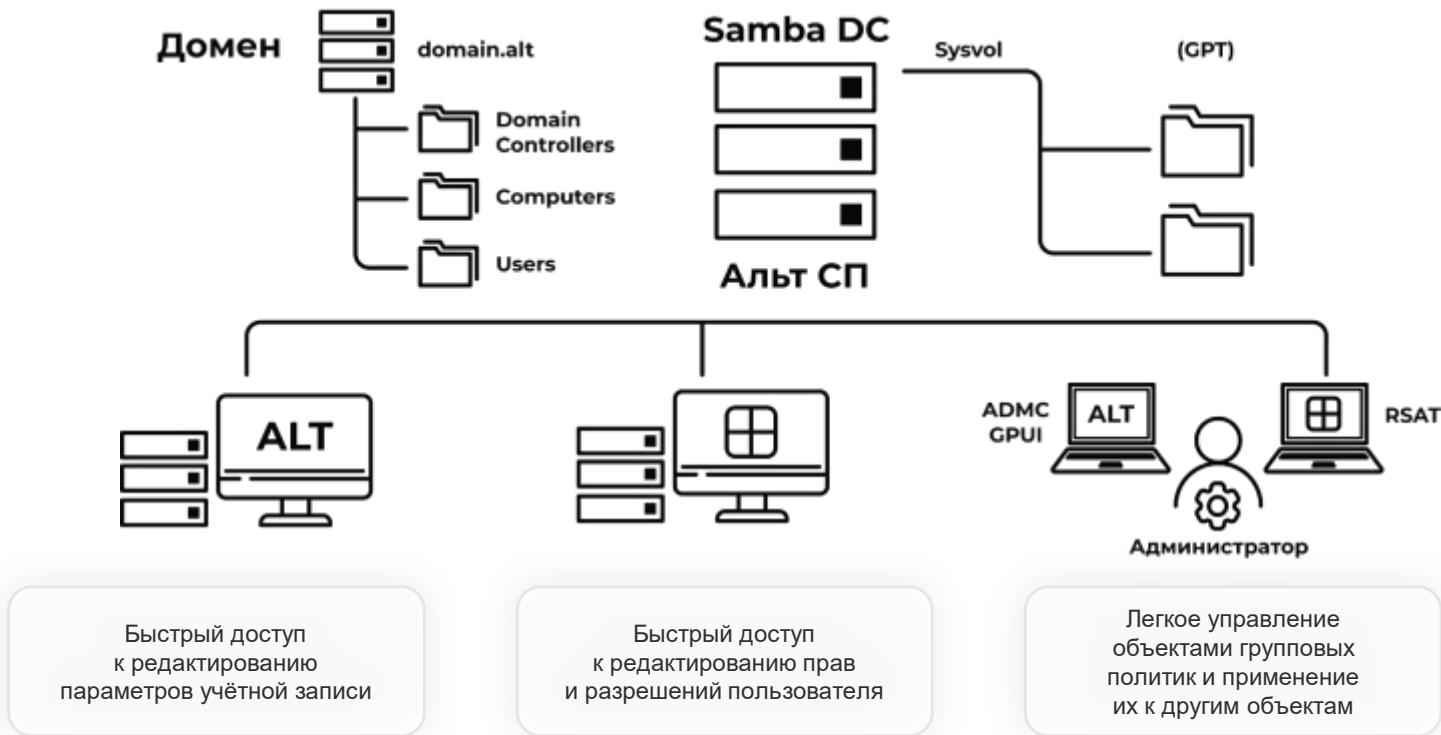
Домен

domain.alt

Domain Controllers

Computers

Users

Samba DC

Sysvol

(GPT)

Альт СП

ALT

ADMC GPUI

ALT

RSAT

Администратор

Быстрый доступ к редактированию параметров учётной записи

Быстрый доступ к редактированию прав и разрешений пользователя

Легкое управление объектами групповых политик и применение их к другим объектам